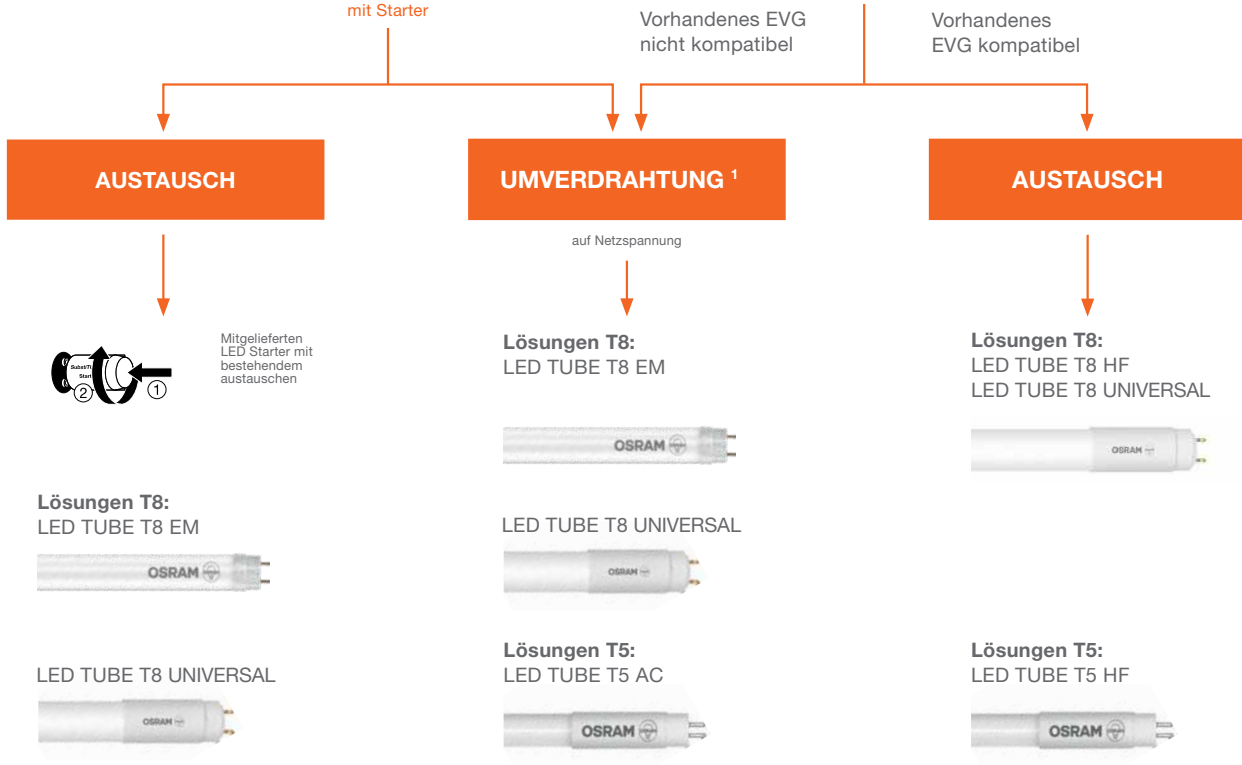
mit Starter

Vorhandenes EVG nicht kompatibel

Vorhandenes EVG kompatibel

AUSTAUSCH

UMVERDRAHTUNG $^1$

AUSTAUSCH

auf Netzspannung

Substi Start

② ①

Mitgelieferten LED Starter mit bestehendem austauschen

Lösungen T8:
LED TUBE T8 EM

OSRAM

Lösungen T8:
LED TUBE T8 HF
LED TUBE T8 UNIVERSAL

OSRAM

Lösungen T8:
LED TUBE T8 EM

OSRAM

LED TUBE T8 UNIVERSAL

OSRAM

LED TUBE T8 UNIVERSAL

OSRAM

Lösungen T5:
LED TUBE T5 AC

OSRAM

Lösungen T5:
LED TUBE T5 HF

OSRAM